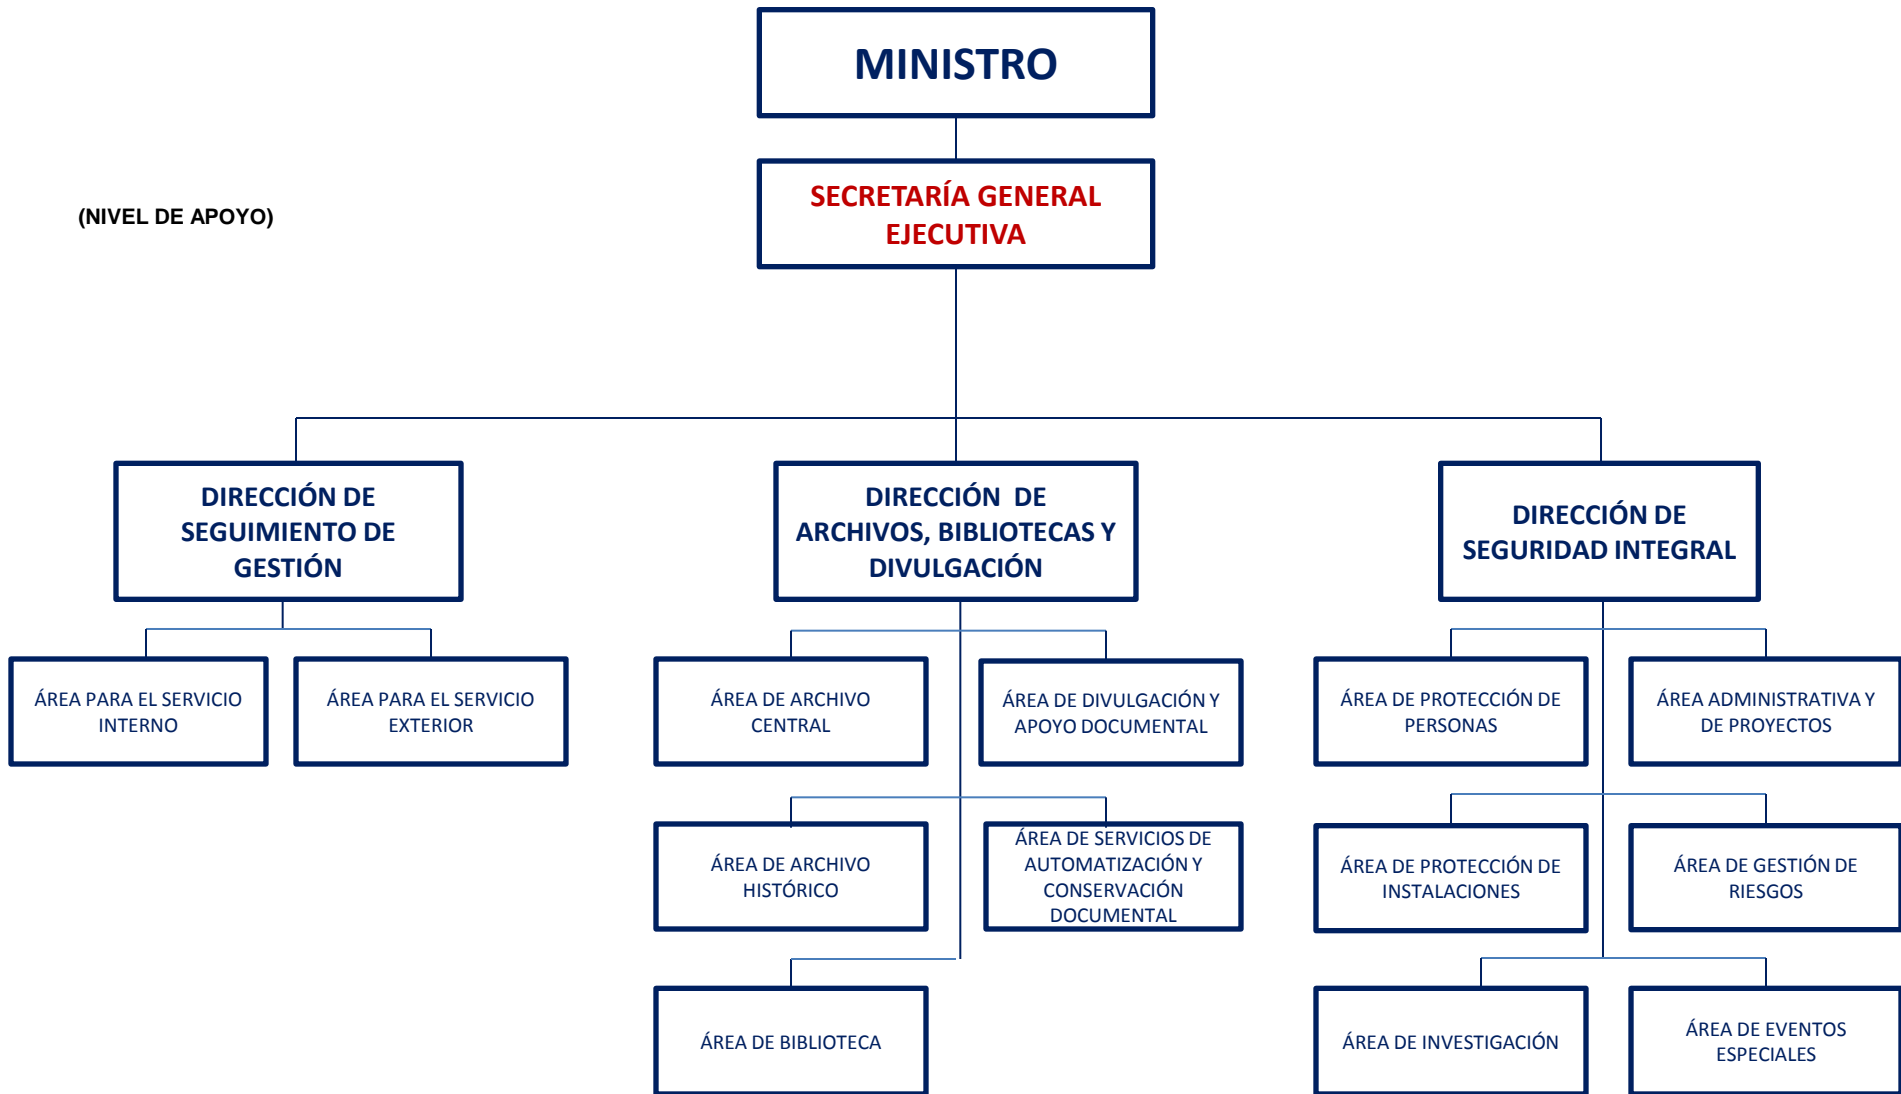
MINISTRO

(NIVEL DE APOYO)

SECRETARÍA GENERAL EJECUTIVA

DIRECCIÓN DE SEGUIMIENTO DE GESTIÓN

DIRECCIÓN DE ARCHIVOS, BIBLIOTECAS Y DIVULGACIÓN

DIRECCIÓN DE SEGURIDAD INTEGRAL

ÁREA PARA EL SERVICIO INTERNO

ÁREA PARA EL SERVICIO EXTERIOR

ÁREA DE ARCHIVO CENTRAL

ÁREA DE DIVULGACIÓN Y APOYO DOCUMENTAL

ÁREA DE ARCHIVO HISTÓRICO

ÁREA DE SERVICIOS DE AUTOMATIZACIÓN Y CONSERVACIÓN DOCUMENTAL

ÁREA DE BIBLIOTECA

ÁREA DE PROTECCIÓN DE PERSONAS

ÁREA ADMINISTRATIVA Y DE PROYECTOS

ÁREA DE PROTECCIÓN DE INSTALACIONES

ÁREA DE GESTIÓN DE RIESGOS

ÁREA DE INVESTIGACIÓN

ÁREA DE EVENTOS ESPECIALES